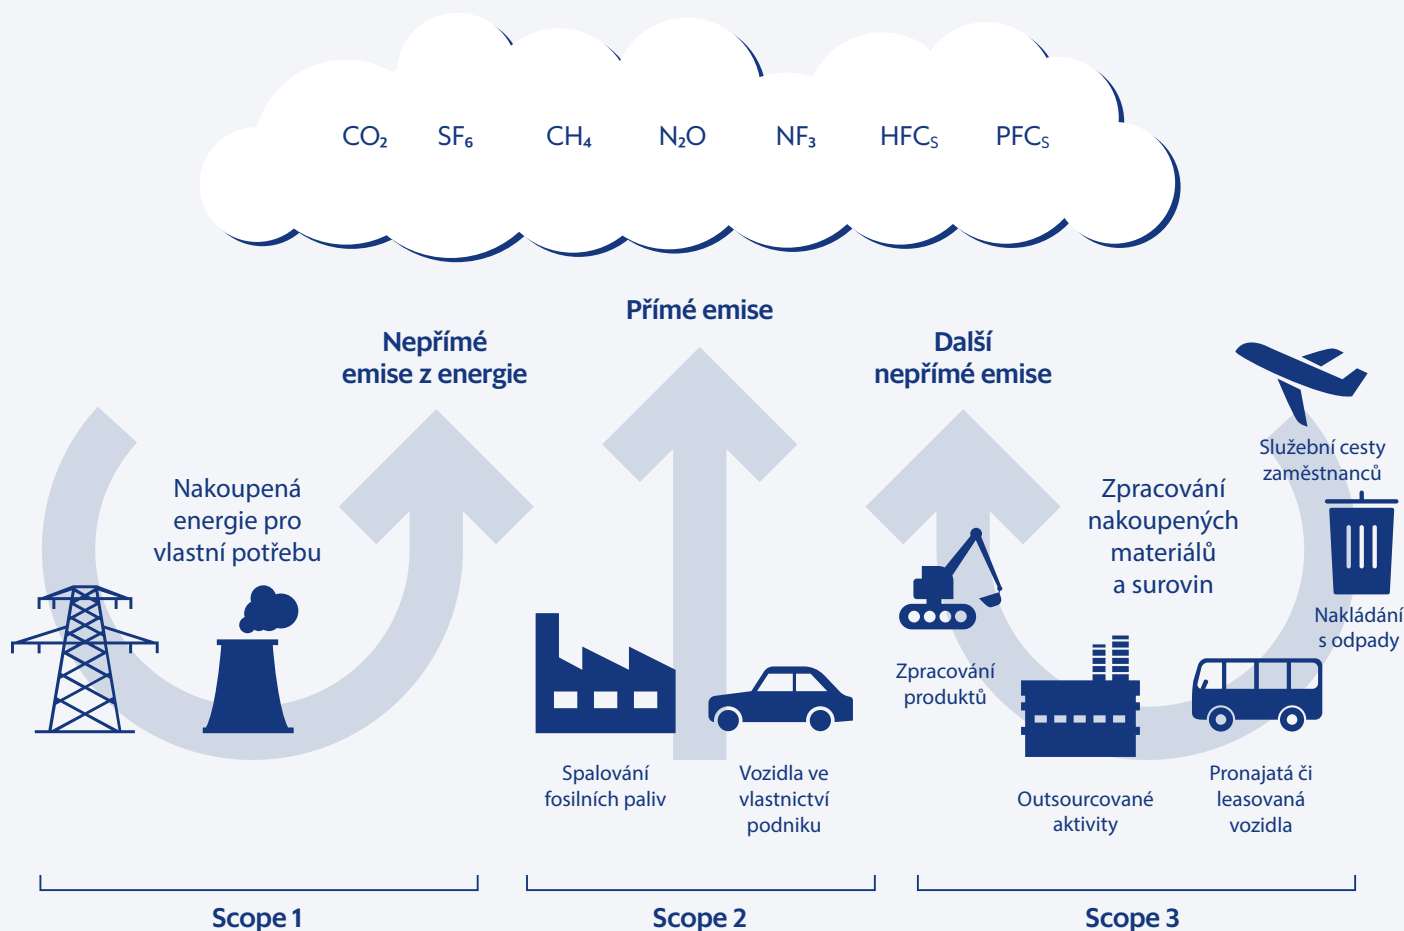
$CO_2$ $SF_6$ $CH_4$ $N_2O$ $NF_3$ $HFC_S$ $PFC_S$

Přímé emise

Nepřímé emise z energie

Další nepřímé emise

Nakoupená energie pro vlastní potřebu

Služební cesty zaměstnanců

Zpracování nakoupených materiálů a surovin

Nakládání s odpady

Zpracování produktů

Spalování fosilních paliv

Vozidla ve vlastnictví podniku

Outsourcované aktivity

Pronajatá či leasovaná vozidla

Scope 1

Scope 2

Scope 3